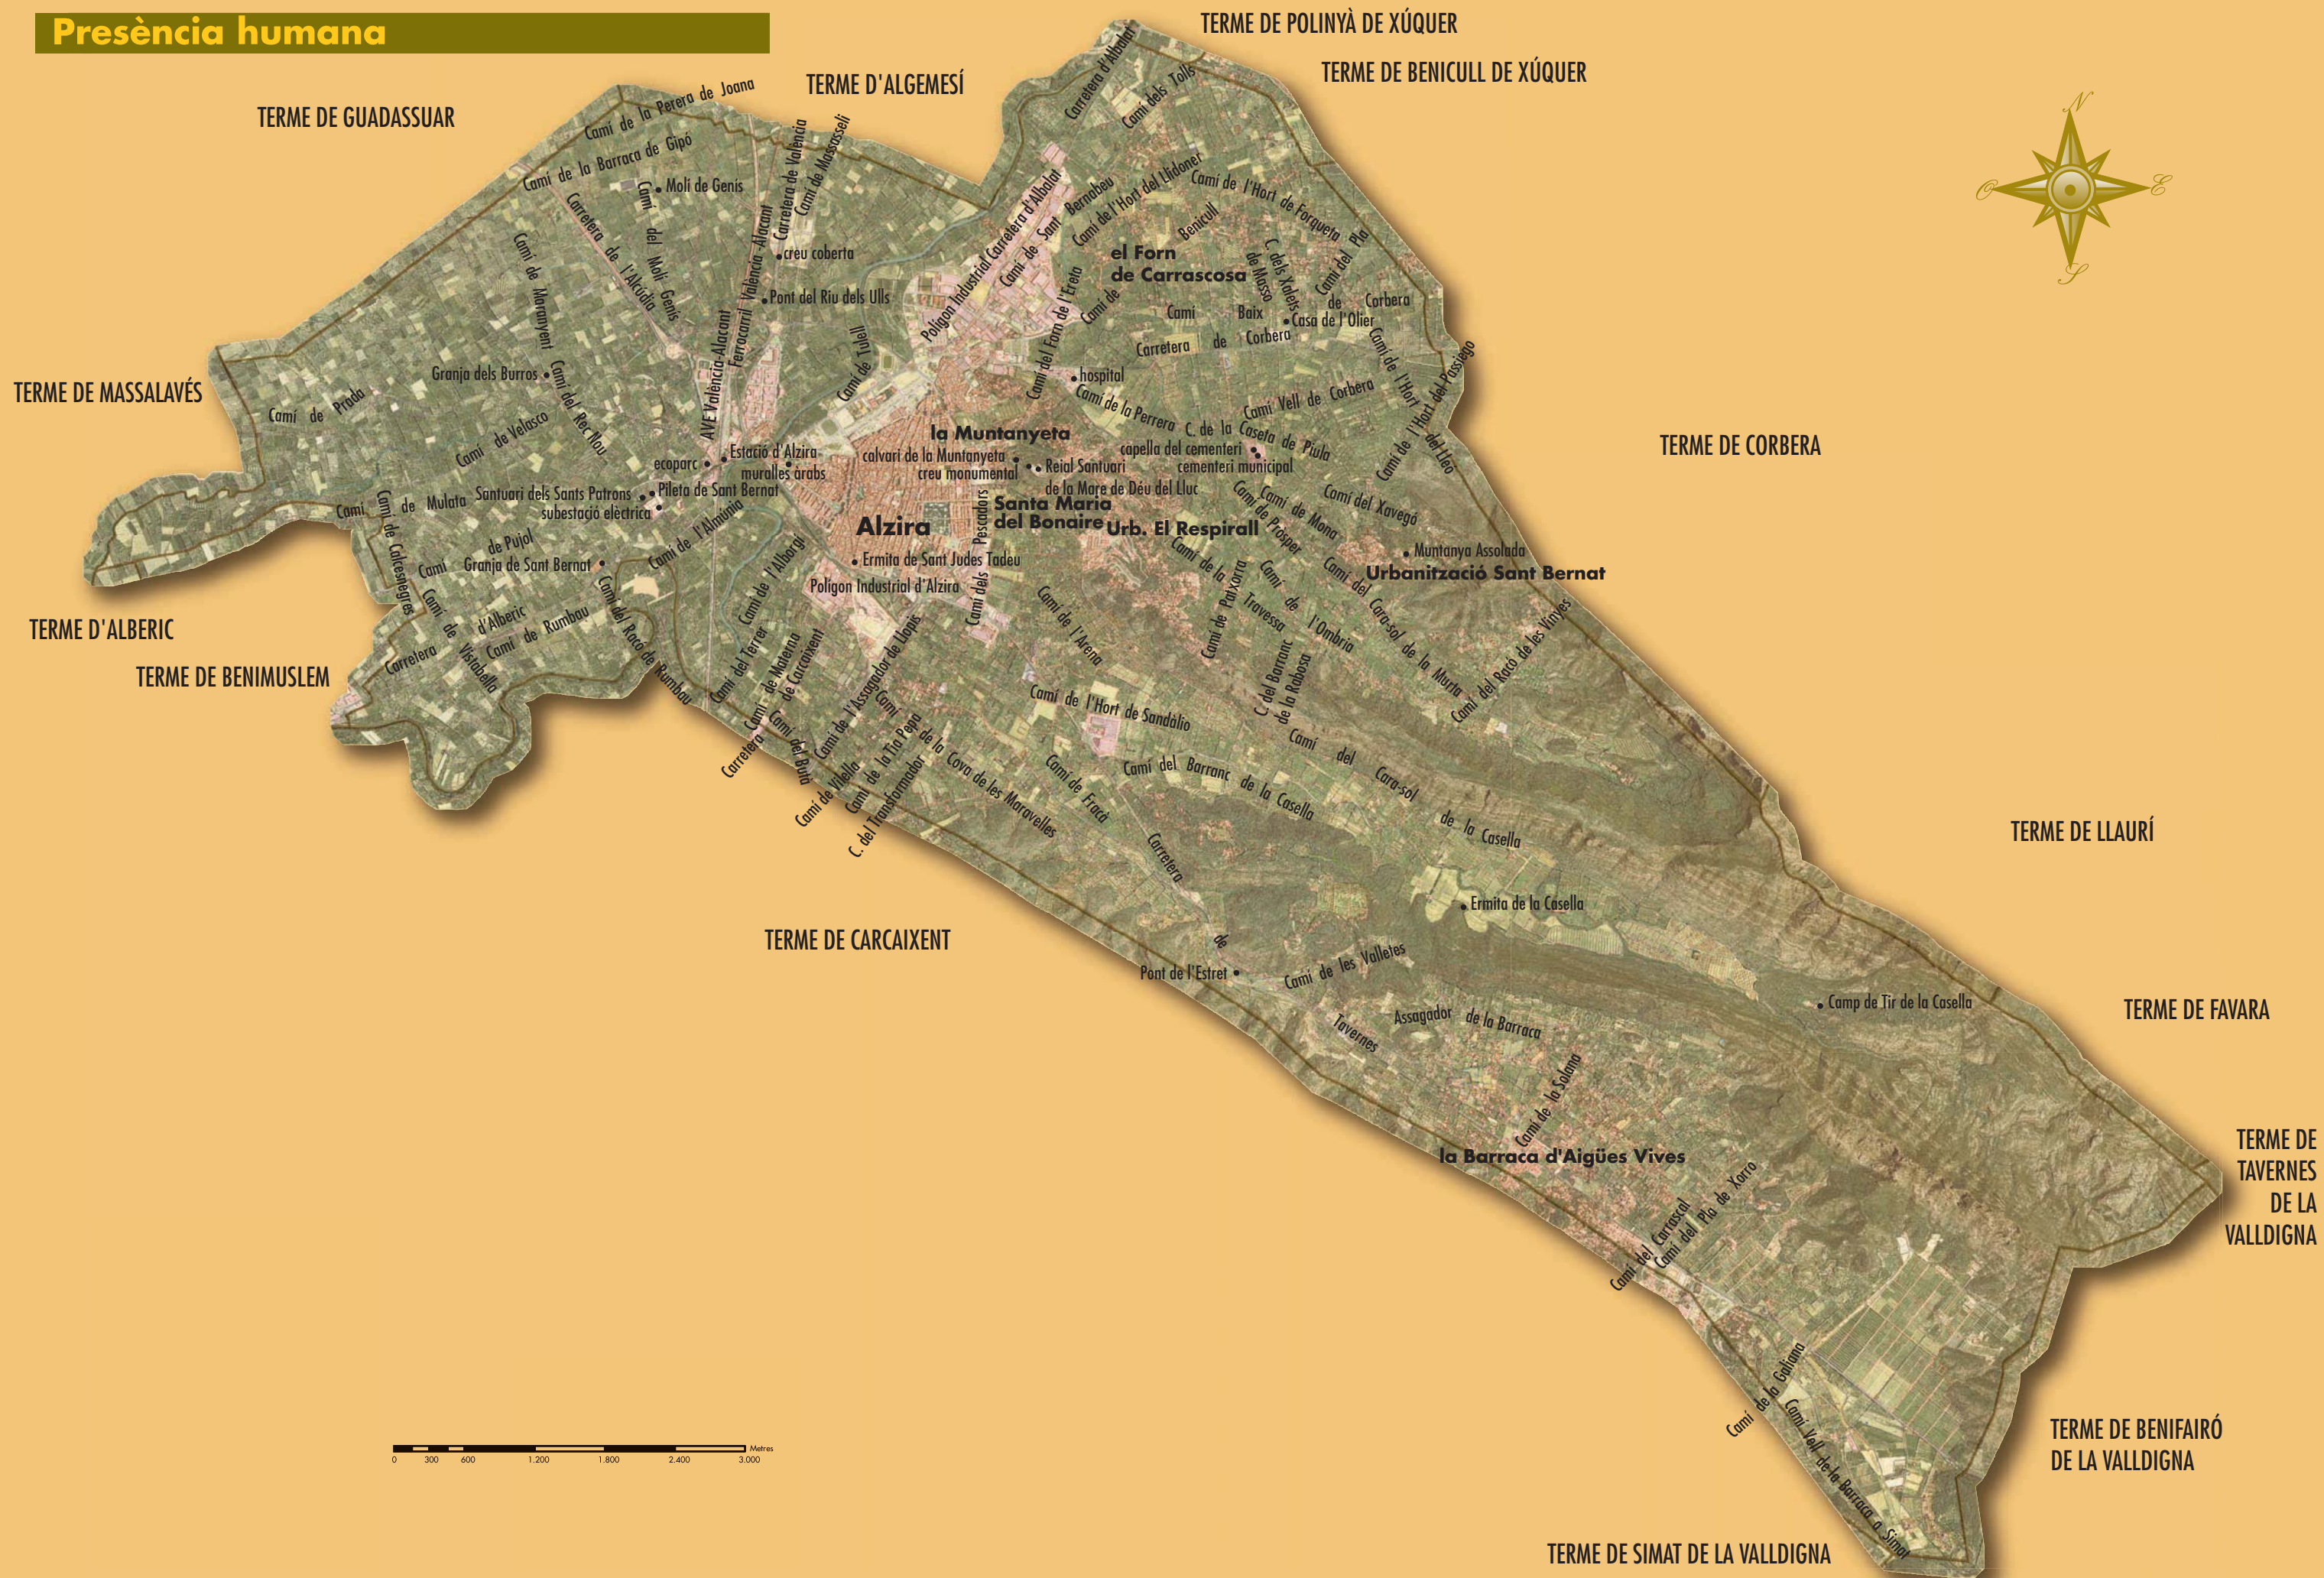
Presència humana

TERME DE POLINYÀ DE XÚQUER
TERME DE BENICULL DE XÚQUER
TERME D'ALGEMESÍ
TERME DE GUADASSUAR
TERME DE MASSALAVÉS
TERME D'ALBERIC
TERME DE BENIMUSLEM
TERME DE CORBERA
TERME DE LLAURÍ
TERME DE CARCAIXENT
TERME DE FAVARA
TERME DE TAVERNES DE LA VALLDIGNA
TERME DE BENIFAIRÓ DE LA VALLDIGNA
TERME DE SIMAT DE LA VALLDIGNA

N
E
S
O

Camí de la Perera de Joana
Camí de la Barraca de Gipó
Molí de Genis
Camí del Molí de Genis
Carretera de l'Alcúdia
Carretera de València
Camí de Massasseli
Ferrocarril València-Alacant
AVE València-Alacant
creu coberta
Pont del Riu dels Ulls
Camí de Maranyent
Camí del Rec Nou
Granja dels Burros
Camí de Prada
Camí de Velasco
Camí de Tulell
Estació d'Alzira
ecoparc
muralles àrabs
Pileta de Sant Bernat
Santuari dels Sants Patrons
subestació elèctrica
Camí de Mulata
Camí de Calcesnegres
Camí de Pujol
Granja de Sant Bernat
Camí de l'Almúnia
Camí d'Alberic
Camí de Rumbau
Carretera
Camí de Vistabella
Camí del Racó de Rumbau
Camí de l'Alborgí
Camí del Terrer
Camí de Materna
Camí de Carcaixent
Carretera
Camí del Bovalar
Camí de Vilella
Camí de l'Assagador de Llopis
Camí de la Tia Pepa
Camí del Transformador
C. del Transformador
Camí de la Cova de les Maravelles
Carretera d'Albalat
Camí dels Tolls
Polígon Industrial Carretera d'Albalat
Camí de Sant Bernabeu
Camí de l'Hort del Llidoner
Camí de l'Hort de Forqueta
Benicull
Camí de l'Ereta
Camí de
el Forn de Carrascosa
C. dels Xulets
de Massa
Camí del Pla
de Corbera
Camí Baix
Casa de l'Olier
Carretera de Corbera
Camí del Forn de l'Ereta
hospital
Camí de la Perrera
Camí Vell de Corbera
Camí de l'Hort del Passiego
C. de la Caseta de Piula
Camí de l'Hort del Lleo
la Muntanyeta
calvari de la Muntanyeta
creu monumental
Reial Santuari de la Mare de Déu del Lluc
capella del cementeri
cementeri municipal
Camí del Xavegó
Alzira
Santa Maria del Bonaire
Urb. El Respirall
Camí dels Pescadors
Camí de Mona
Camí de Pròsper
Camí de la Palxorra
Muntanya Assolada
Urbanització Sant Bernat
Ermita de Sant Judes Tadeu
Polígon Industrial d'Alzira
Camí dels
Camí de la Travessa
Camí de l'Ombria
Camí del Cara-sol de la Murta
Camí del Racó de les Vinyes
Camí de l'Arena
C. del Barranc de la Rabosa
Camí de l'Hort de Sandàlio
Camí del Cara-sol de la Casella
Camí de Fracà
Camí del Barranc de la Casella
Carretera de Tavernes
Ermita de la Casella
Pont de l'Estret
Camí de les Valletes
Assagador de la Barraca
Camp de Tir de la Casella
Camí de la Solana
la Barraca d'Aigües Vives
Camí del Carrascal
Camí del Pla de Xoroi
Camí de la Gallina
Camí Vell de la Barraca a Simat

0 300 600 1.200 1.800 2.400 3.000 Metres